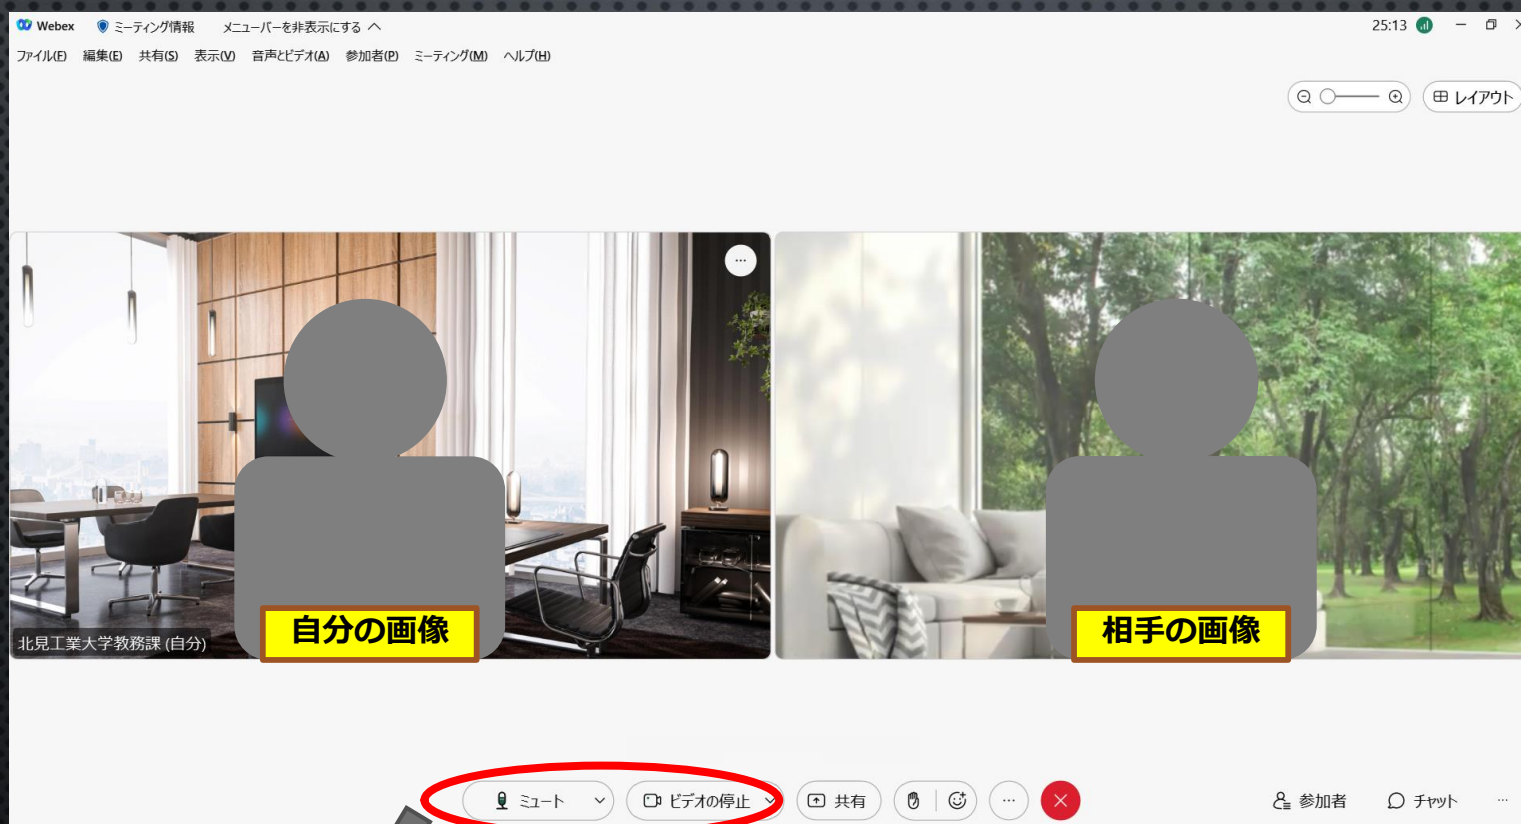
Webex ミーティング情報 メニューバーを非表示にする
25:13
ファイル(F) 編集(E) 共有(S) 表示(V) 音声とビデオ(A) 参加者(P) ミーティング(M) ヘルプ(H)
レイアウト
北見工業大学教務課 (自分)
自分の画像
相手の画像
ミュート
ビデオの停止
共有
参加者
チャット